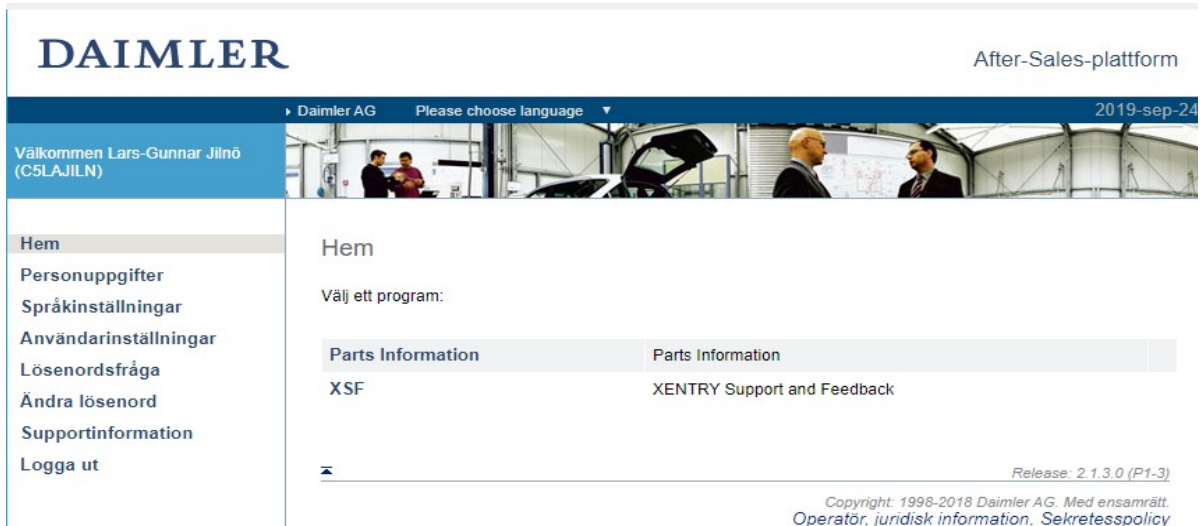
DAIMLER

After-Sales-plattform

Daimler AG Please choose language ▼

2019-sep-24

Välkommen Lars-Gunnar Jilnö (C5LAJILN)

Hem
Personuppgifter
Språkinställningar
Användarinställningar
Lösenordsfråga
Ändra lösenord
Supportinformation
Logga ut

Hem

Välj ett program:

| Parts Information | Parts Information |
|---|---|
| XSF | XENTRY Support and Feedback |

Release: 2.1.3.0 (P1-3)

Copyright: 1998-2018 Daimler AG. Med ensamrätt.
Operatör, juridisk information, Sekretesspolicy